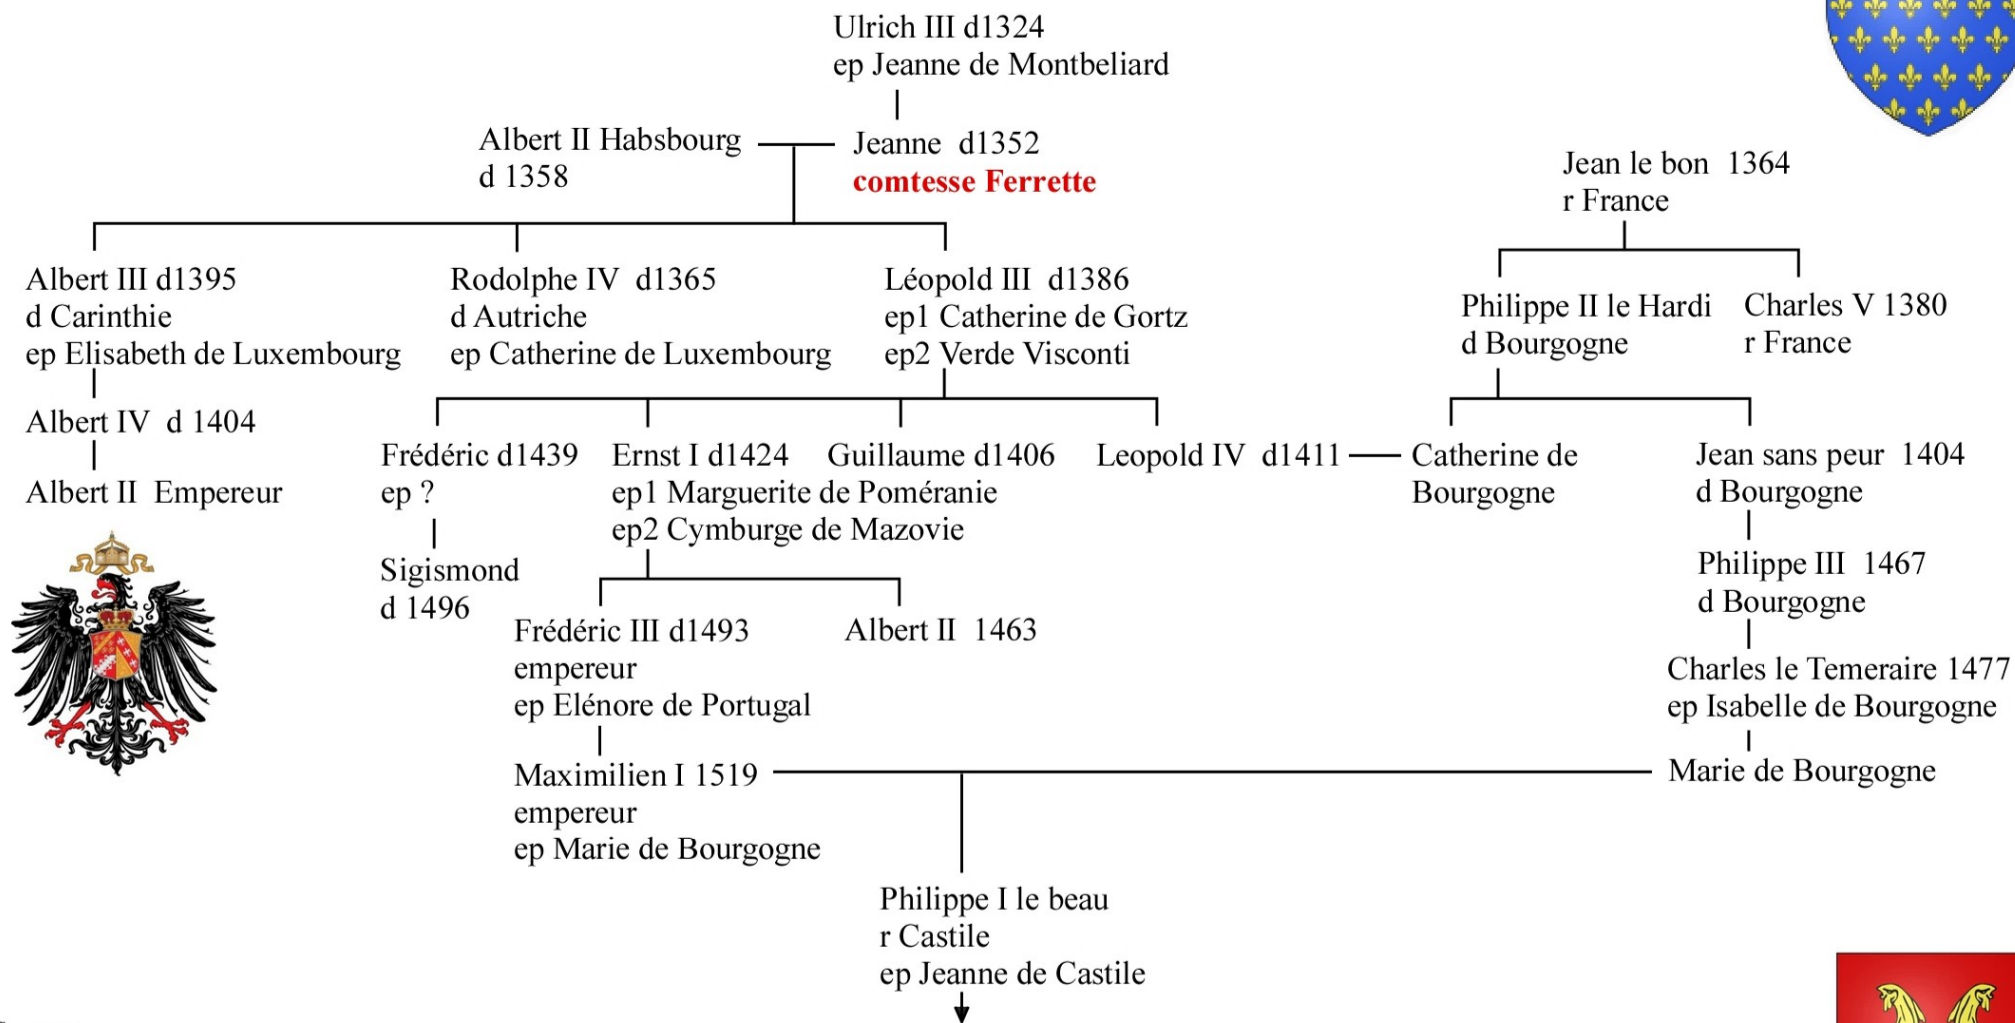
Ulrich III d1324
ep Jeanne de Montbeliard

Albert II Habsbourg
d 1358

Jeanne d1352
comtesse Ferrette

Jean le bon 1364
r France

Albert III d1395
d Carinthie
ep Elisabeth de Luxembourg

Rodolphe IV d1365
d Autriche
ep Catherine de Luxembourg

Léopold III d1386
ep1 Catherine de Gortz
ep2 Verde Visconti

Philippe II le Hardi
d Bourgogne

Charles V 1380
r France

Albert IV d 1404

Albert II Empereur

Frédéric d1439
ep ?

Sigismond
d 1496

Ernst I d1424
ep1 Marguerite de Poméranie
ep2 Cymburge de Mazovie

Guillaume d1406

Leopold IV d1411

Catherine de Bourgogne

Jean sans peur 1404
d Bourgogne

Philippe III 1467
d Bourgogne

Frédéric III d1493
empereur
ep Elénore de Portugal

Albert II 1463

Charles le Temeraire 1477
ep Isabelle de Bourgogne

Maximilien I 1519
empereur
ep Marie de Bourgogne

Marie de Bourgogne

Philippe I le beau
r Castile
ep Jeanne de Castile